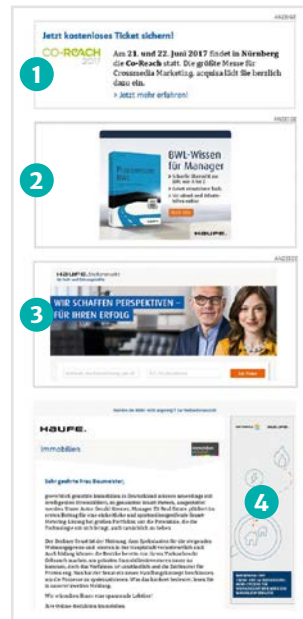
ANZEIGE

Jetzt kostenloses Ticket sichern!

CO-REACH 2017

Am 21. und 22. Juni 2017 findet in Nürnberg die Co-Reach statt. Die größte Messe für Crossmedia Marketing. acquisa lädt Sie herzlich dazu ein.

> Jetzt mehr erfahren!

1

ANZEIGE

BWL-Wissen für Manager

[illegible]

HAUFE.

2

ANZEIGE

HAUFE. Stellenmarkt

WIR SCHAFFEN PERSPEKTIVEN – FÜR IHREN ERFOLG

3

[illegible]

HAUFE.

Immobilien

Sehr geehrte Frau Baumeister,

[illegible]

4